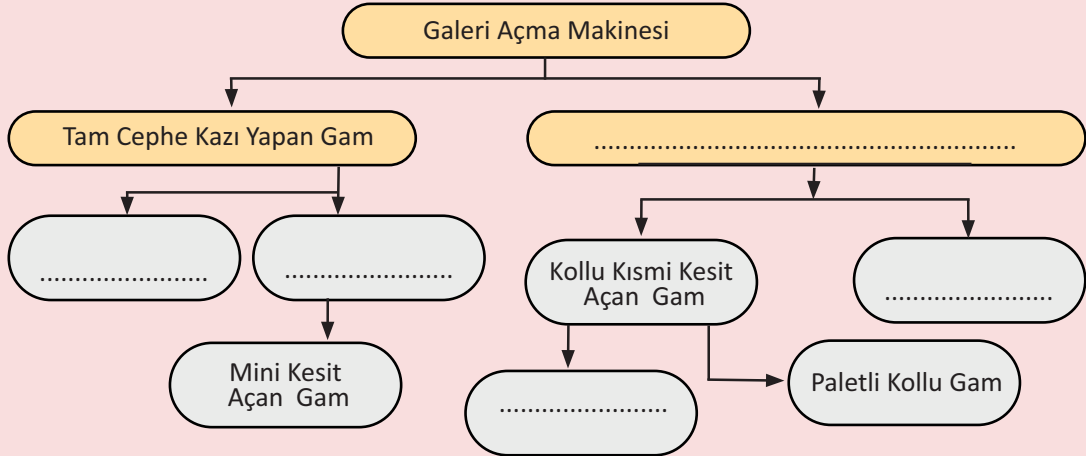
Galeri Açma Makinesi

Tam Cephe Kazı Yapan Gam

.........................................................

......................

......................

Mini Kesit Açan Gam

Kollu Kısmi Kesit Açan Gam

......................

......................

Paletli Kollu Gam